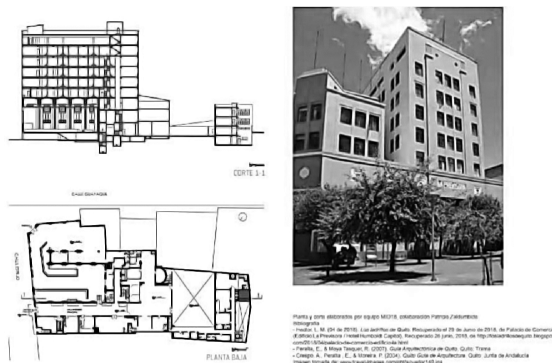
CORTE 1-1

CALLE GUAYAQUIL

PLANTA BAJA

Planta y corte elaborados por equipo MO18, elaboración Palmas Zaldumbide
Bibliografía
- Pasdur, L. M. (24 de 2018). Los edificios de Quito. Recuperado el 28 de Junio de 2018, de Palacio de Comercio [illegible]
- Peralta, E., & Moya Tasquer, R. (2007). Guía Arquitectónica de Quito. Quito: Trama
- Crespo, A., Peralta, E., & Moreira, P. (2004). Quito Guía de Arquitectura. Quito: Junta de Andalucía
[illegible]